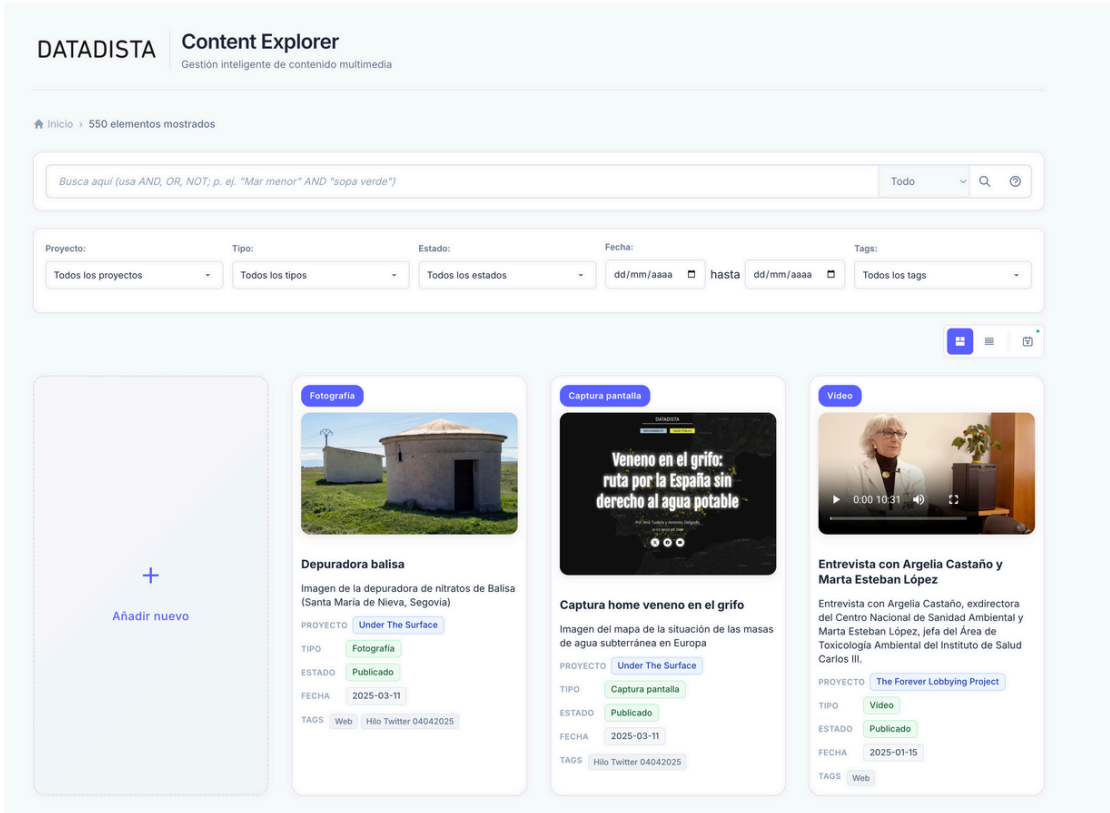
DATADISTA

Content Explorer
Gestión inteligente de contenido multimedia

Inicio › 550 elementos mostrados

Busca aquí (usa AND, OR, NOT; p. ej. "Mar menor" AND "sopa verde")
Todo

Proyecto:
Todos los proyectos

Tipo:
Todos los tipos

Estado:
Todos los estados

Fecha:
dd/mm/aaaa hasta dd/mm/aaaa

Tags:
Todos los tags

+
Añadir nuevo

Fotografía

Depuradora balisa
Imagen de la depuradora de nitratos de Balisa (Santa María de Nieva, Segovia)
PROYECTO Under The Surface
TIPO Fotografía
ESTADO Publicado
FECHA 2025-03-11
TAGS Web Hilo Twitter 04042025

Captura pantalla

DATADISTA
Veneno en el grifo: ruta por la España sin derecho al agua potable
Por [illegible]

Captura home veneno en el grifo
Imagen del mapa de la situación de las masas de agua subterránea en Europa
PROYECTO Under The Surface
TIPO Captura pantalla
ESTADO Publicado
FECHA 2025-03-11
TAGS Hilo Twitter 04042025

Video

0:00 10:31

Entrevista con Argelia Castaño y Marta Esteban López
Entrevista con Argelia Castaño, exdirectora del Centro Nacional de Sanidad Ambiental y Marta Esteban López, jefa del Área de Toxicología Ambiental del Instituto de Salud Carlos III.
PROYECTO The Forever Lobbying Project
TIPO Video
ESTADO Publicado
FECHA 2025-01-15
TAGS Web